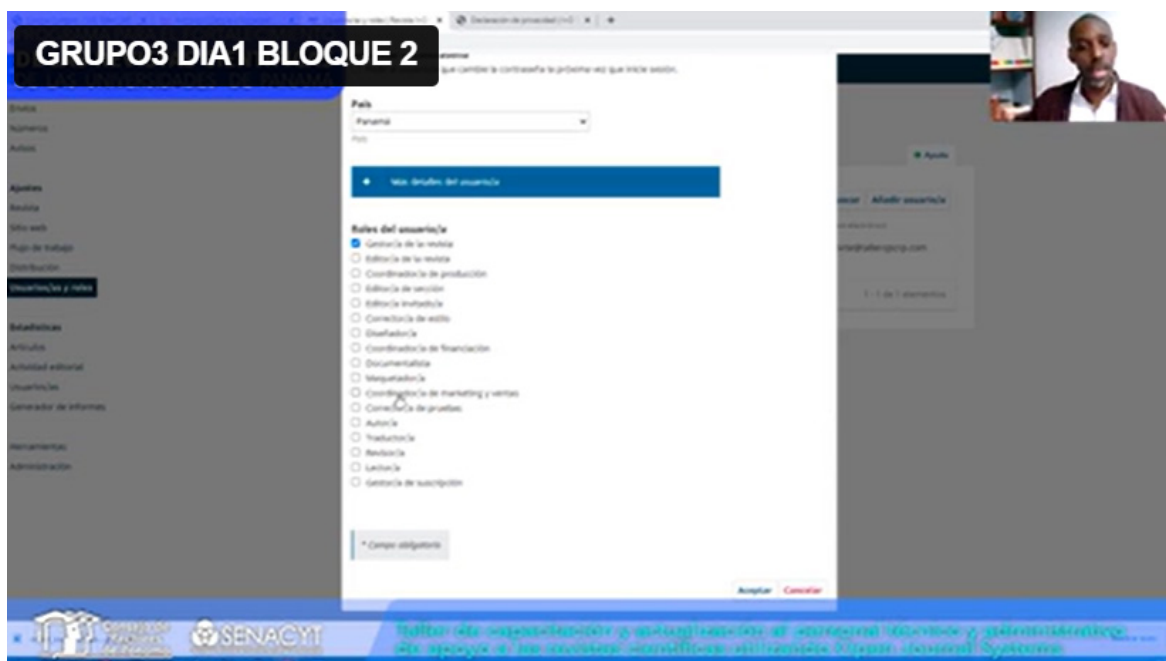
GRUPO3 DIA1 BLOQUE 2

Declaración de privacidad

que cambie la contraseña la próxima vez que inicie sesión.

País
Panamá
País

Más detalles del usuario/a

Roles del usuario/a
Gestor/a de la revista
Editor/a de la revista
Coordinador/a de producción
Editor/a de sección
Editor/a invitado/a
Corrector/a de estilo
Diseñador/a
Coordinador/a de financiación
Documentalista
Maquetador/a
Coordinador/a de marketing y ventas
Corrector/a de pruebas
Autor/a
Traductor/a
Revisor/a
Lector/a
Gestor/a de suscripción

* Campo obligatorio

Aceptar Cancelar

Envíos
Números
Avisos
Ajustes
Revista
Sitio web
Flujo de trabajo
Distribución
Usuarios/as y roles
Estadísticas
Artículos
Actividad editorial
Usuarios/as
Generador de informes
Herramientas
Administración

Ayuda
Buscar Añadir usuario/a
1 - 1 de 1 elementos

SENACYT
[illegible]